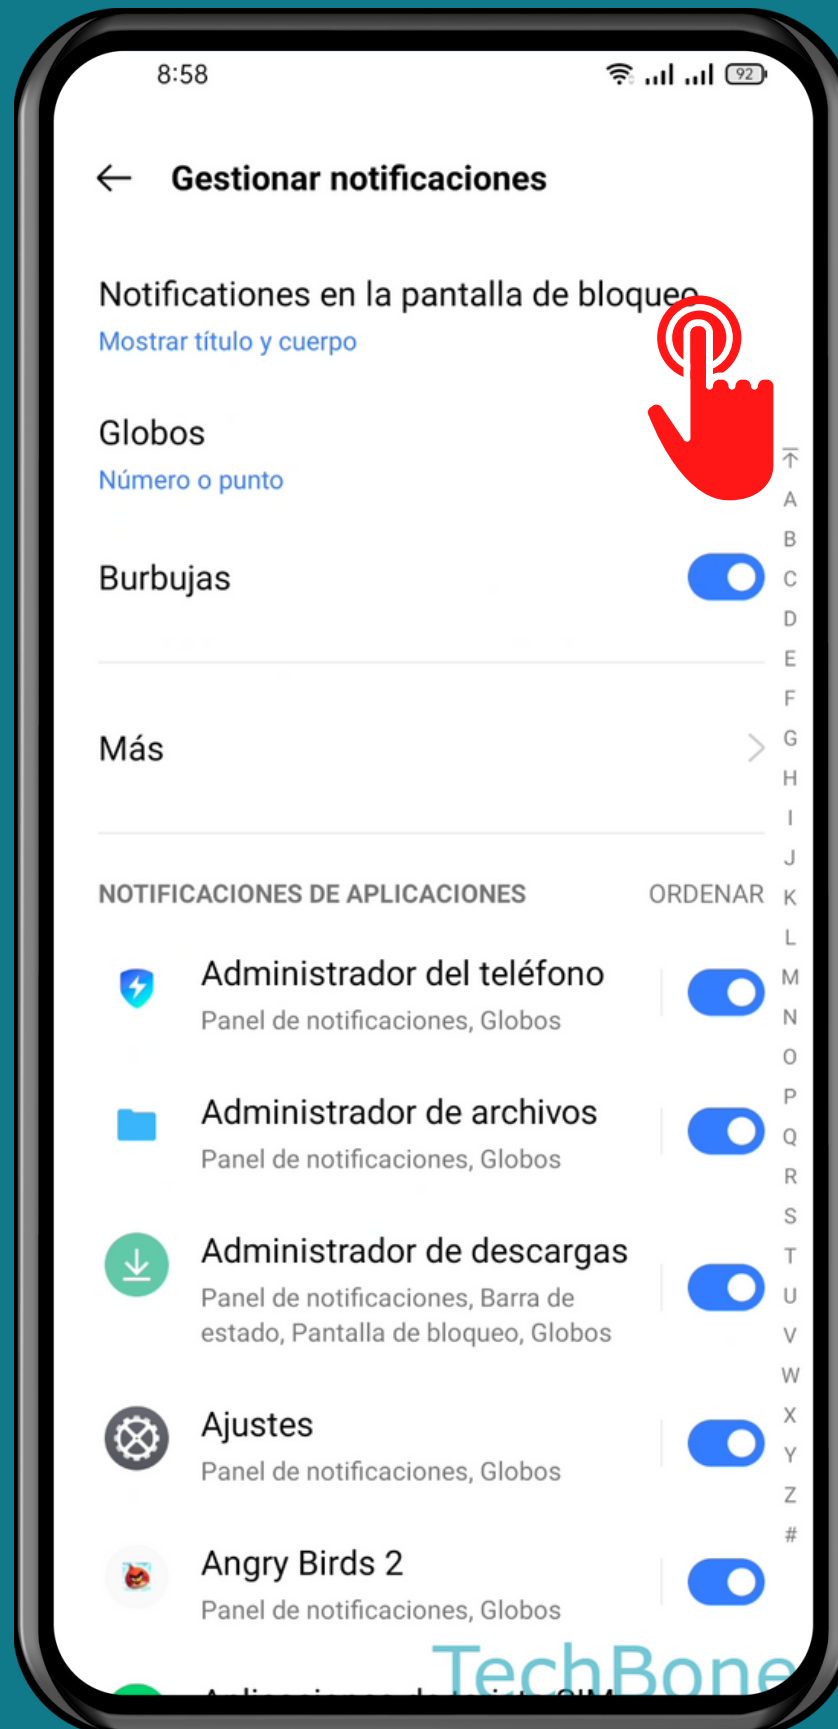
8:58

92

Gestionar notificaciones

Notificationes en la pantalla de bloqueo
Mostrar título y cuerpo

Globos
Número o punto

Burbujas

Más

NOTIFICACIONES DE APLICACIONES ORDENAR

Administrador del teléfono
Panel de notificaciones, Globos

Administrador de archivos
Panel de notificaciones, Globos

Administrador de descargas
Panel de notificaciones, Barra de estado, Pantalla de bloqueo, Globos

Ajustes
Panel de notificaciones, Globos

Angry Birds 2
Panel de notificaciones, Globos

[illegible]

A B C D E F G H I J K L M N O P Q R S T U V W X Y Z #

TechBone